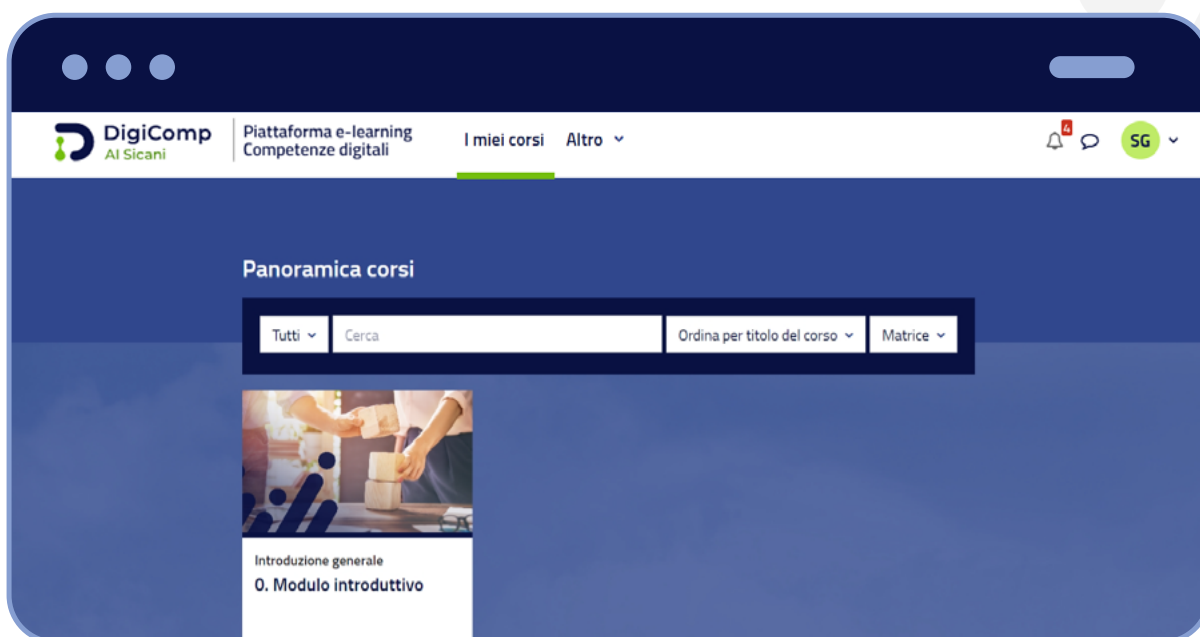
DigiComp
AI Sicani

Piattaforma e-learning
Competenze digitali

I miei corsi Altro

4

SG

Panoramica corsi

Tutti

Cerca

Ordina per titolo del corso

Matrice

Introduzione generale
0. Modulo introduttivo